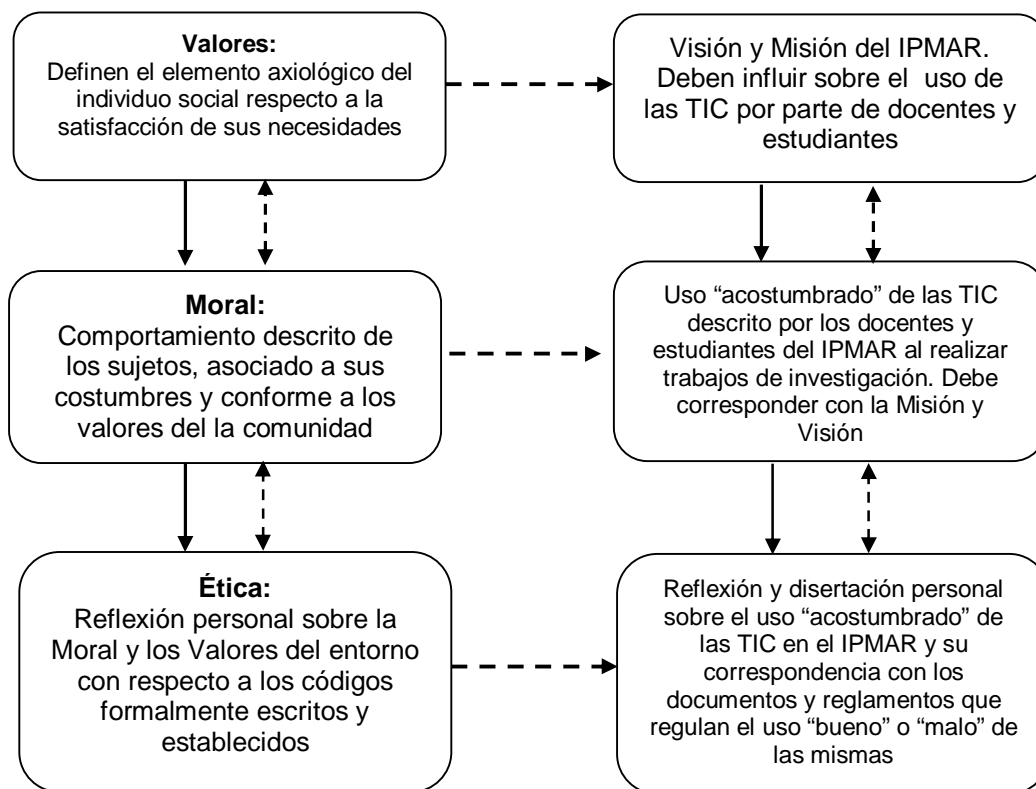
**Valores:**
Definen el elemento axiológico del individuo social respecto a la satisfacción de sus necesidades

Visión y Misión del IPMAR. Deben influir sobre el uso de las TIC por parte de docentes y estudiantes

**Moral:**
Comportamiento descrito de los sujetos, asociado a sus costumbres y conforme a los valores del la comunidad

Uso “acostumbrado” de las TIC descrito por los docentes y estudiantes del IPMAR al realizar trabajos de investigación. Debe corresponder con la Misión y Visión

**Ética:**
Reflexión personal sobre la Moral y los Valores del entorno con respecto a los códigos formalmente escritos y establecidos

Reflexión y disertación personal sobre el uso “acostumbrado” de las TIC en el IPMAR y su correspondencia con los documentos y reglamentos que regulan el uso “bueno” o “malo” de las mismas